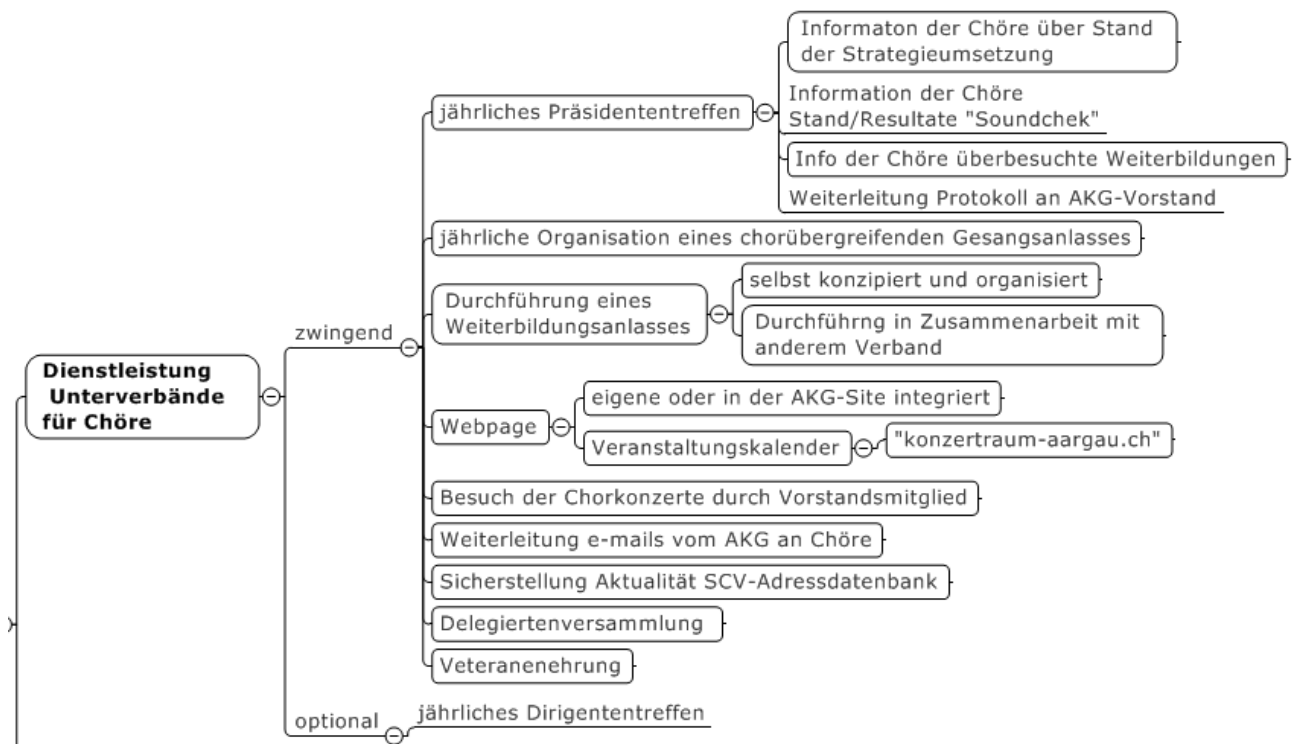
Dienstleistung Unterverbände für Chöre

zwingend

jährliches Präsidententreffen

Informaton der Chöre über Stand der Strategieumsetzung

Information der Chöre Stand/Resultate "Soundchek"

Info der Chöre überbesuchte Weiterbildungen

Weiterleitung Protokoll an AKG-Vorstand

jährliche Organisation eines chorübergreifenden Gesangsanlasses

Durchführung eines Weiterbildungsanlasses

selbst konzipiert und organisiert

Durchführng in Zusammenarbeit mit anderem Verband

Webpage

eigene oder in der AKG-Site integriert

Veranstaltungskalender

"konzertraum-aargau.ch"

Besuch der Chorkonzerte durch Vorstandsmitglied

Weiterleitung e-mails vom AKG an Chöre

Sicherstellung Aktualität SCV-Adressdatenbank

Delegiertenversammlung

Veteranenehrung

optional

jährliches Dirigententreffen